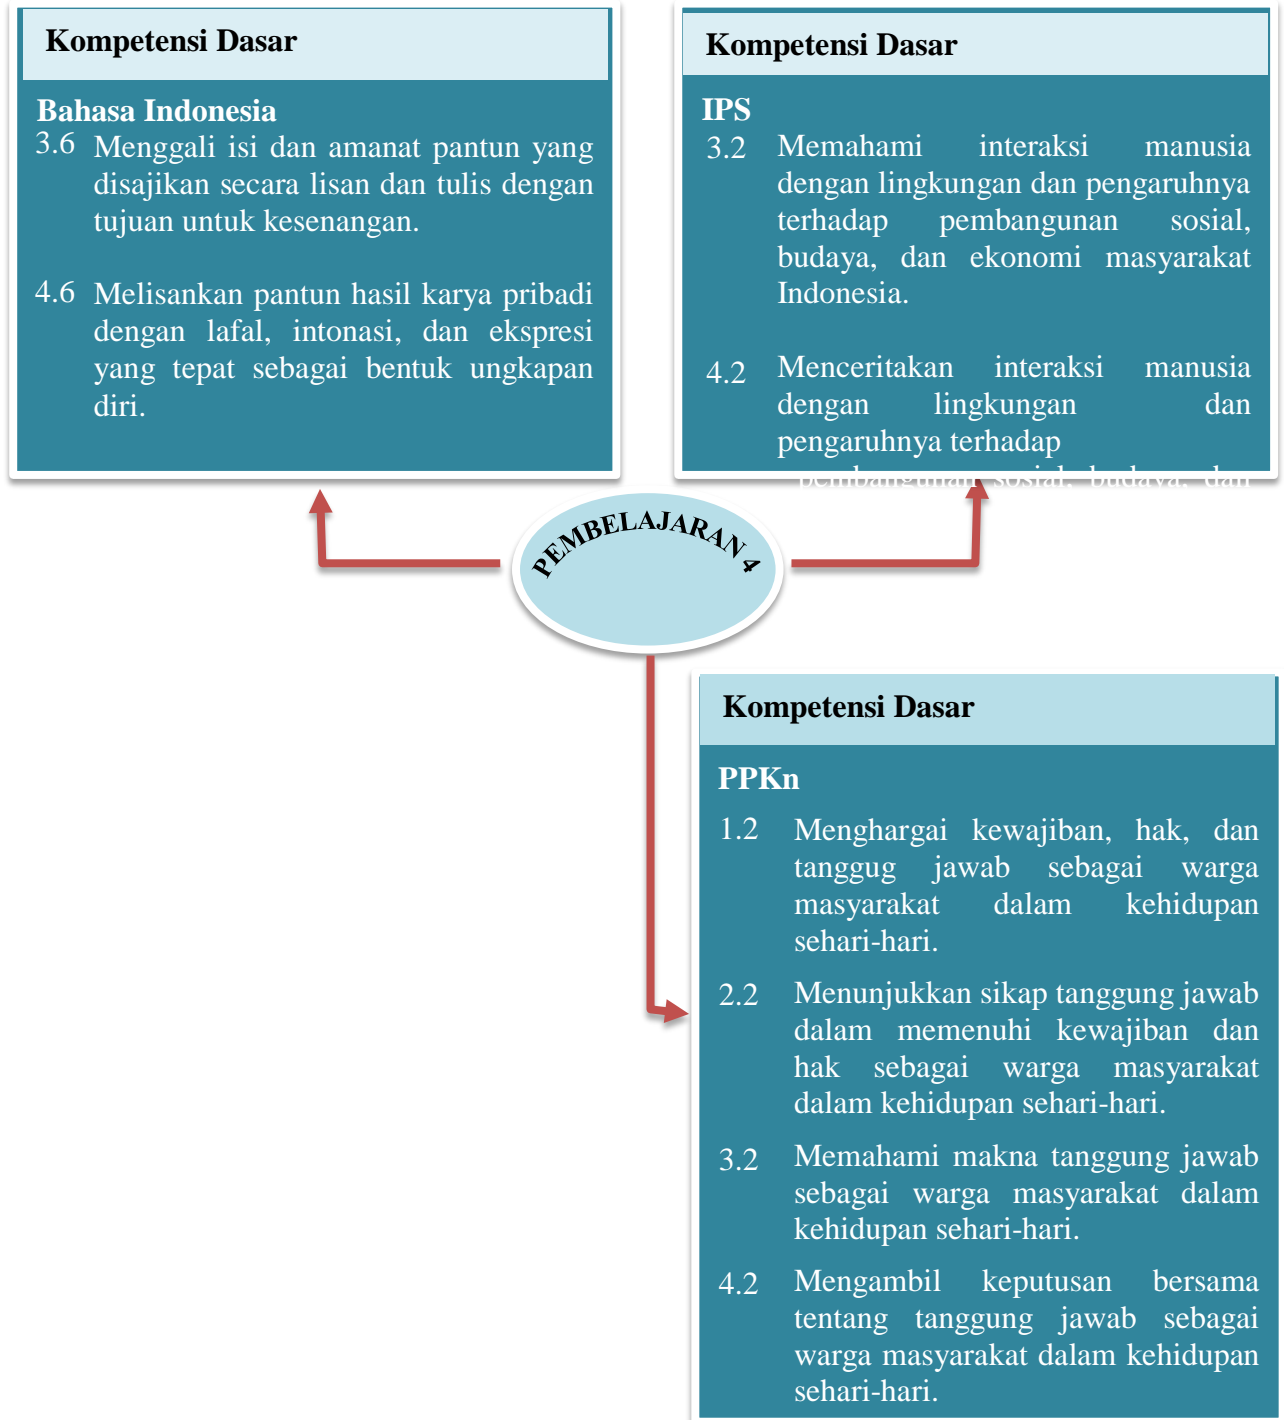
Kompetensi Dasar

Bahasa Indonesia

3.6 Menggali isi dan amanat pantun yang disajikan secara lisan dan tulis dengan tujuan untuk kesenangan.

4.6 Melisankan pantun hasil karya pribadi dengan lafal, intonasi, dan ekspresi yang tepat sebagai bentuk ungkapan diri.

Kompetensi Dasar

IPS

3.2 Memahami interaksi manusia dengan lingkungan dan pengaruhnya terhadap pembangunan sosial, budaya, dan ekonomi masyarakat Indonesia.

4.2 Menceritakan interaksi manusia dengan lingkungan dan pengaruhnya terhadap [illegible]

PEMBELAJARAN 4

Kompetensi Dasar

PPKn

1.2 Menghargai kewajiban, hak, dan tanggug jawab sebagai warga masyarakat dalam kehidupan sehari-hari.

2.2 Menunjukkan sikap tanggung jawab dalam memenuhi kewajiban dan hak sebagai warga masyarakat dalam kehidupan sehari-hari.

3.2 Memahami makna tanggung jawab sebagai warga masyarakat dalam kehidupan sehari-hari.

4.2 Mengambil keputusan bersama tentang tanggung jawab sebagai warga masyarakat dalam kehidupan sehari-hari.